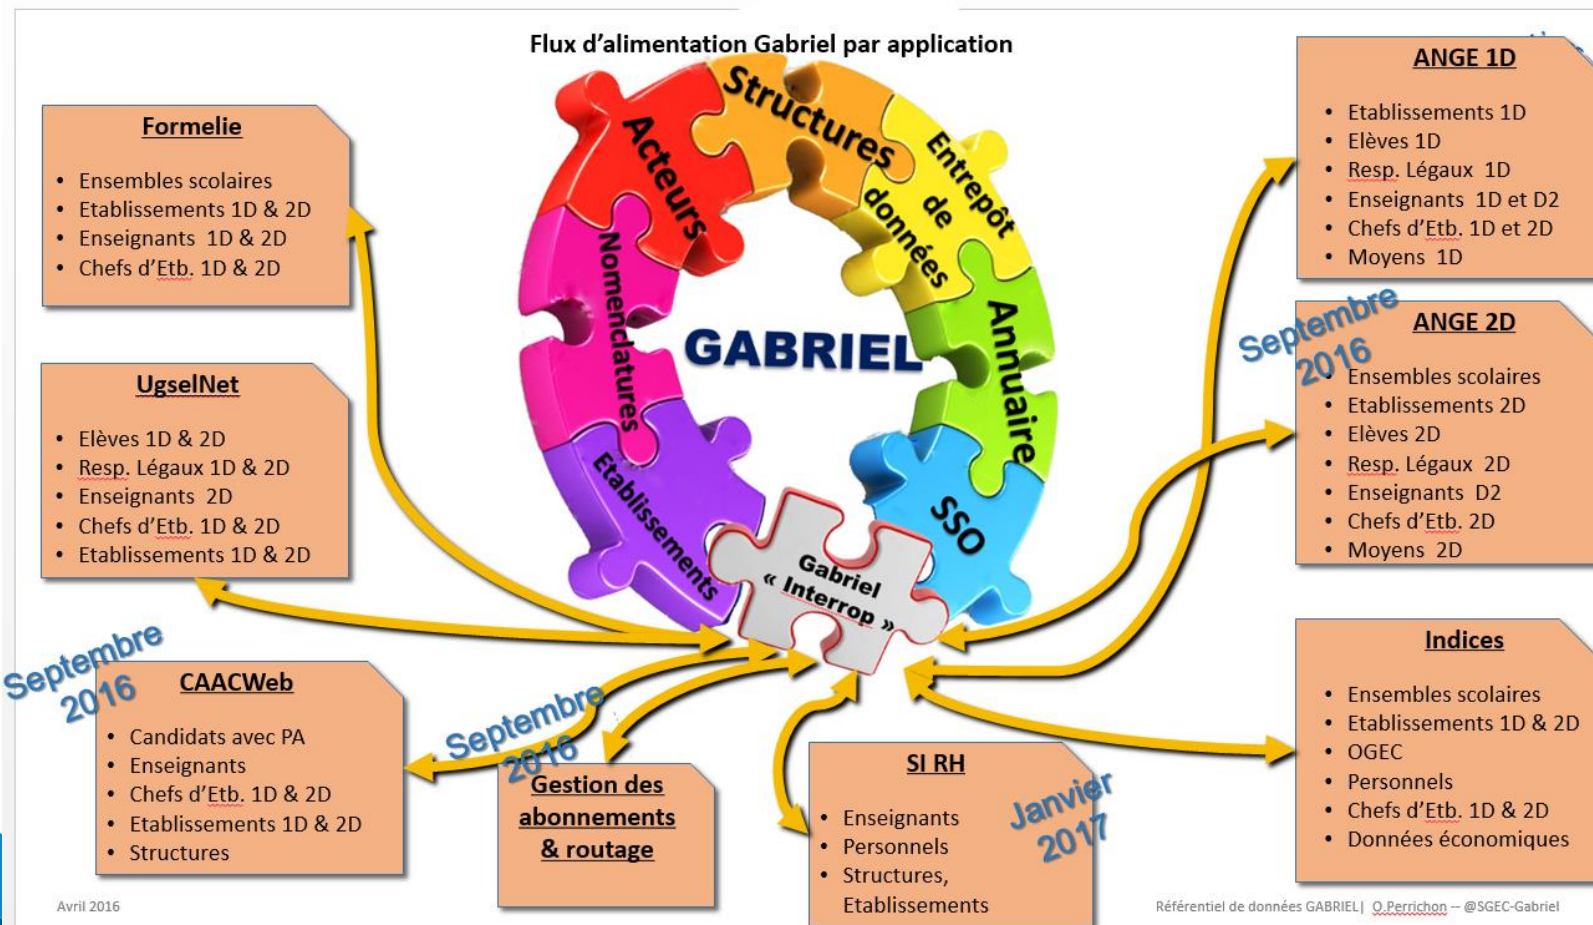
Flux d'alimentation Gabriel par application

Formelie
- Ensembles scolaires
- Etablissements 1D & 2D
- Enseignants 1D & 2D
- Chefs d'Etb. 1D & 2D

UgselNet
- Elèves 1D & 2D
- Resp. Légaux 1D & 2D
- Enseignants 2D
- Chefs d'Etb. 1D & 2D
- Etablissements 1D & 2D

Septembre 2016

CAACWeb
- Candidats avec PA
- Enseignants
- Chefs d'Etb. 1D & 2D
- Etablissements 1D & 2D
- Structures

Septembre 2016

Gestion des abonnements & routage

Structures
Acteurs
Entrepôt de données
Nomenclatures
GABRIEL
Annuaire
Etablissements
SSO
Gabriel « Interrop »

SI RH
- Enseignants
- Personnels
- Structures, Etablissements

Janvier 2017

ANGE 1D
- Etablissements 1D
- Elèves 1D
- Resp. Légaux 1D
- Enseignants 1D et D2
- Chefs d'Etb. 1D et 2D
- Moyens 1D

Septembre 2016

ANGE 2D
- Ensembles scolaires
- Etablissements 2D
- Elèves 2D
- Resp. Légaux 2D
- Enseignants D2
- Chefs d'Etb. 2D
- Moyens 2D

Indices
- Ensembles scolaires
- Etablissements 1D & 2D
- OGEC
- Personnels
- Chefs d'Etb. 1D & 2D
- Données économiques

Avril 2016

Référentiel de données GABRIEL| O.Perrichon – @SGEC-Gabriel